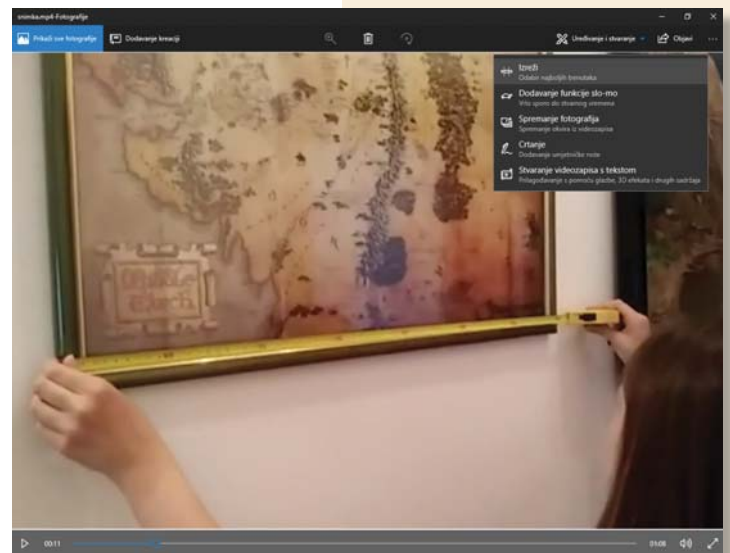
snimka.mp4-Fotografije

Prikaži sve fotografije
Dodavanje kreacija
Uređivanje i stvaranje
Objavi

Izreži
Odabir najboljih trenutaka
Dodavanje funkcije slo-mo
Vrlo sporo do stvarnog vremena
Spremanje fotografija
Spremanje okvira iz videozapisa
Crtanje
Dodavanje umjetničke note
Stvaranje videozapisa s tekstom
Prilagođavanje s pomoću glazbe, 3D efekata i drugih sadržaja

00:11
01:08